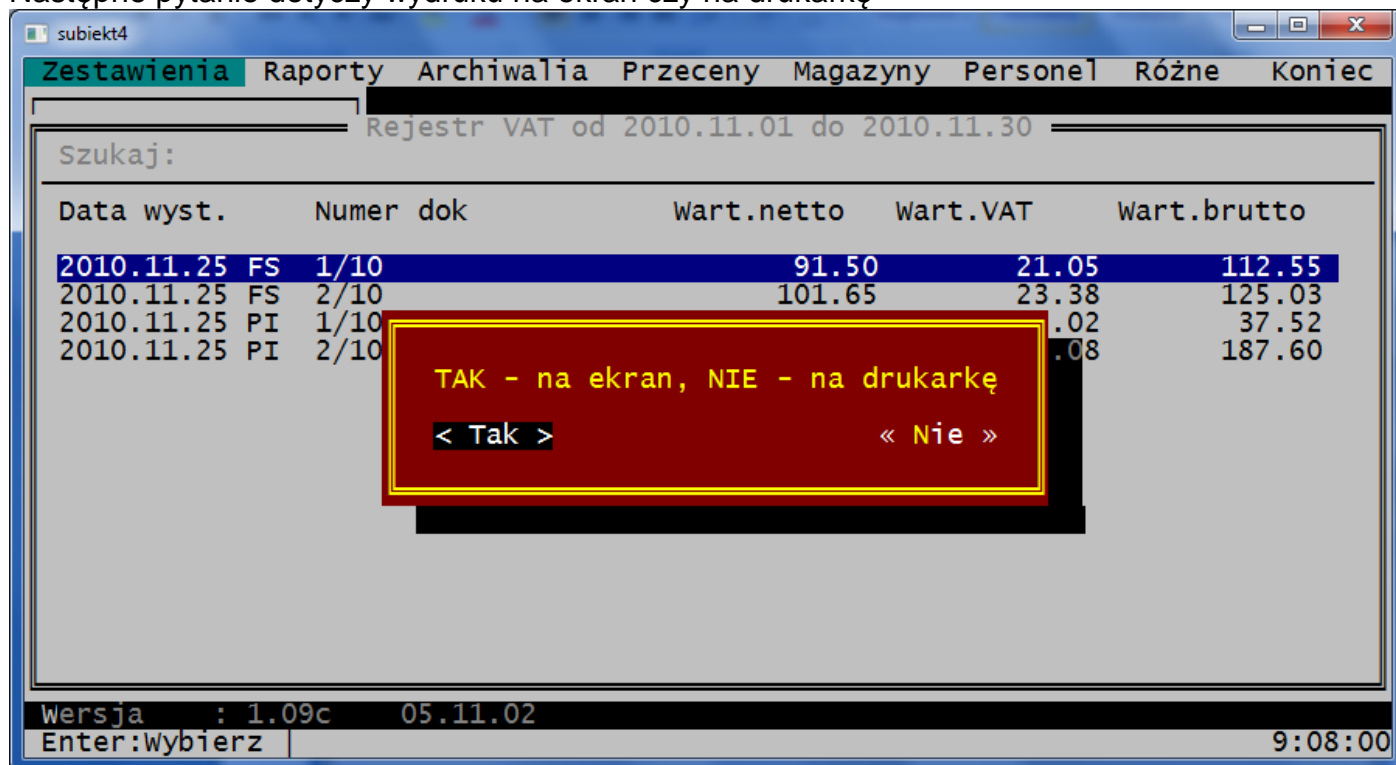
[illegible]

subiekt4

Zestawienia Raporty Archiwalia Przeceny Magazyny Personel Różne Koniec

Rejestr VAT od 2010.11.01 do 2010.11.30

Szukaj:

| Data wyst. | Numer dok | Wart.netto | Wart.VAT | Wart.brutto |
|---|---|---|---|---|
| 2010.11.25 FS | 1/10 | 91.50 | 21.05 | 112.55 |
| 2010.11.25 FS | 2/10 | 101.65 | 23.38 | 125.03 |
| 2010.11.25 PI | 1/10 | | .02 | 37.52 |
| 2010.11.25 PI | 2/10 | | .08 | 187.60 |

TAK - na ekran, NIE - na drukarkę

< Tak >

« Nie »

Wersja : 1.09c 05.11.02

Enter:Wybierz

9:08:00